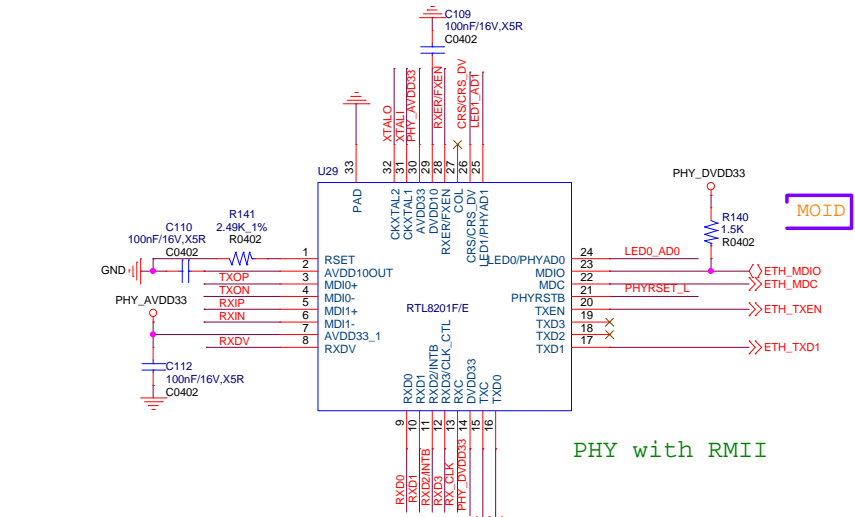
C109
100nF/16V,X5R
C0402

XTALO
XTALI
PHY_AVDD33
RXER/FXEN
CRS/CRS_DV
LED1_AD1

33 32 31 30 29 28 27 26 25

U29
PAD
CKXTAL2
CKXTAL1
AVDD33
DVDD10
RXER/FXEN
COL
CRS/CRS_DV
LED1/PHYAD1

PHY_DVDD33

MOID

C110
100nF/16V,X5R
C0402
R141
2.49K_1%
R0402
GND
TXOP
TXON
RXIP
RXIN
RXDV
PHY_AVDD33

1 RSET
2 AVDD10OUT
3 MDI0+
4 MDI0-
5 MDI1+
6 MDI1-
7 AVDD33_1
8 RXDV

RTL8201F/E

LED0/PHYAD0 24
MDIO 23
MDC 22
PHYRSTB 21
TXEN 20
TXD3 19
TXD2 18
TXD1 17

R140
1.5K
R0402

LED0_AD0
ETH_MDIO
ETH_MDC
PHYRSET_L
ETH_TXEN
ETH_TXD1

C112
100nF/16V,X5R
C0402

RXD0
RXD1
RXD2/INTB
RXD3/CLK_CTL
RXC
DVDD33
TXC
TXD0

9 10 11 12 13 14 15 16

RXD0
RXD1
RXD2/INTB
RXD3
RX_CLK
PHY_DVDD33

PHY with RMII